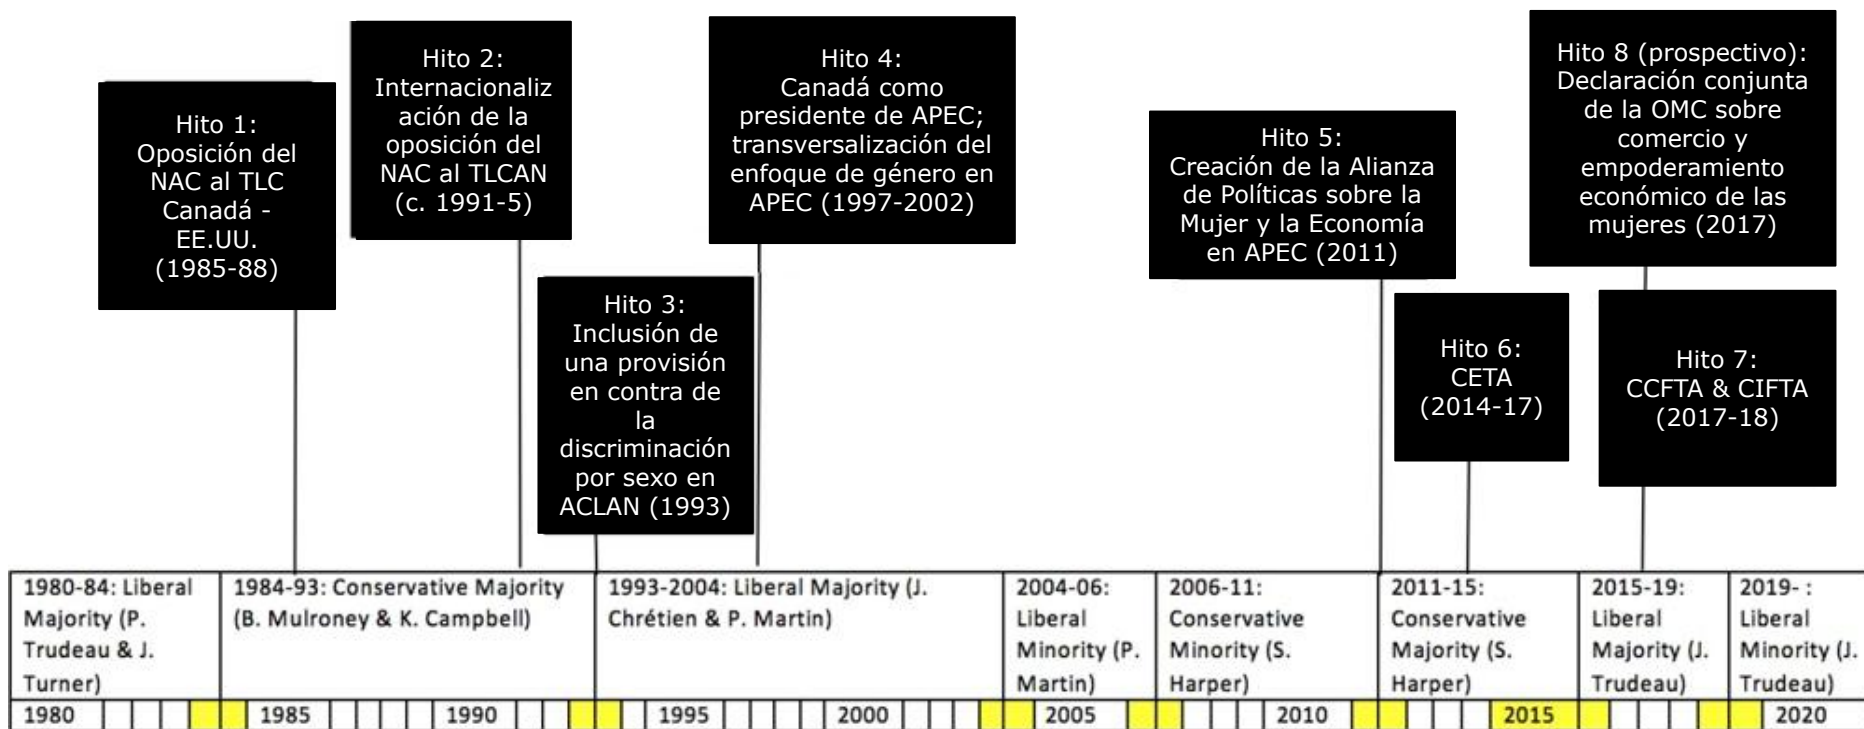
Hito 1: Oposición del NAC al TLC Canadá - EE.UU. (1985-88)

Hito 2: Internacionalización de la oposición del NAC al TLCAN (c. 1991-5)

Hito 3: Inclusión de una provisión en contra de la discriminación por sexo en ACLAN (1993)

Hito 4: Canadá como presidente de APEC; transversalización del enfoque de género en APEC (1997-2002)

Hito 5: Creación de la Alianza de Políticas sobre la Mujer y la Economía en APEC (2011)

Hito 6: CETA (2014-17)

Hito 8 (prospectivo): Declaración conjunta de la OMC sobre comercio y empoderamiento económico de las mujeres (2017)

Hito 7: CCFTA & CIFTA (2017-18)

| 1980-84: Liberal Majority (P. Trudeau & J. Turner) | 1984-93: Conservative Majority (B. Mulroney & K. Campbell) | 1993-2004: Liberal Majority (J. Chrétien & P. Martin) | 2004-06: Liberal Minority (P. Martin) | 2006-11: Conservative Minority (S. Harper) | 2011-15: Conservative Majority (S. Harper) | 2015-19: Liberal Majority (J. Trudeau) | 2019- : Liberal Minority (J. Trudeau) |
|---|---|---|---|---|---|---|---|

1980 1985 1990 1995 2000 2005 2010 2015 2020